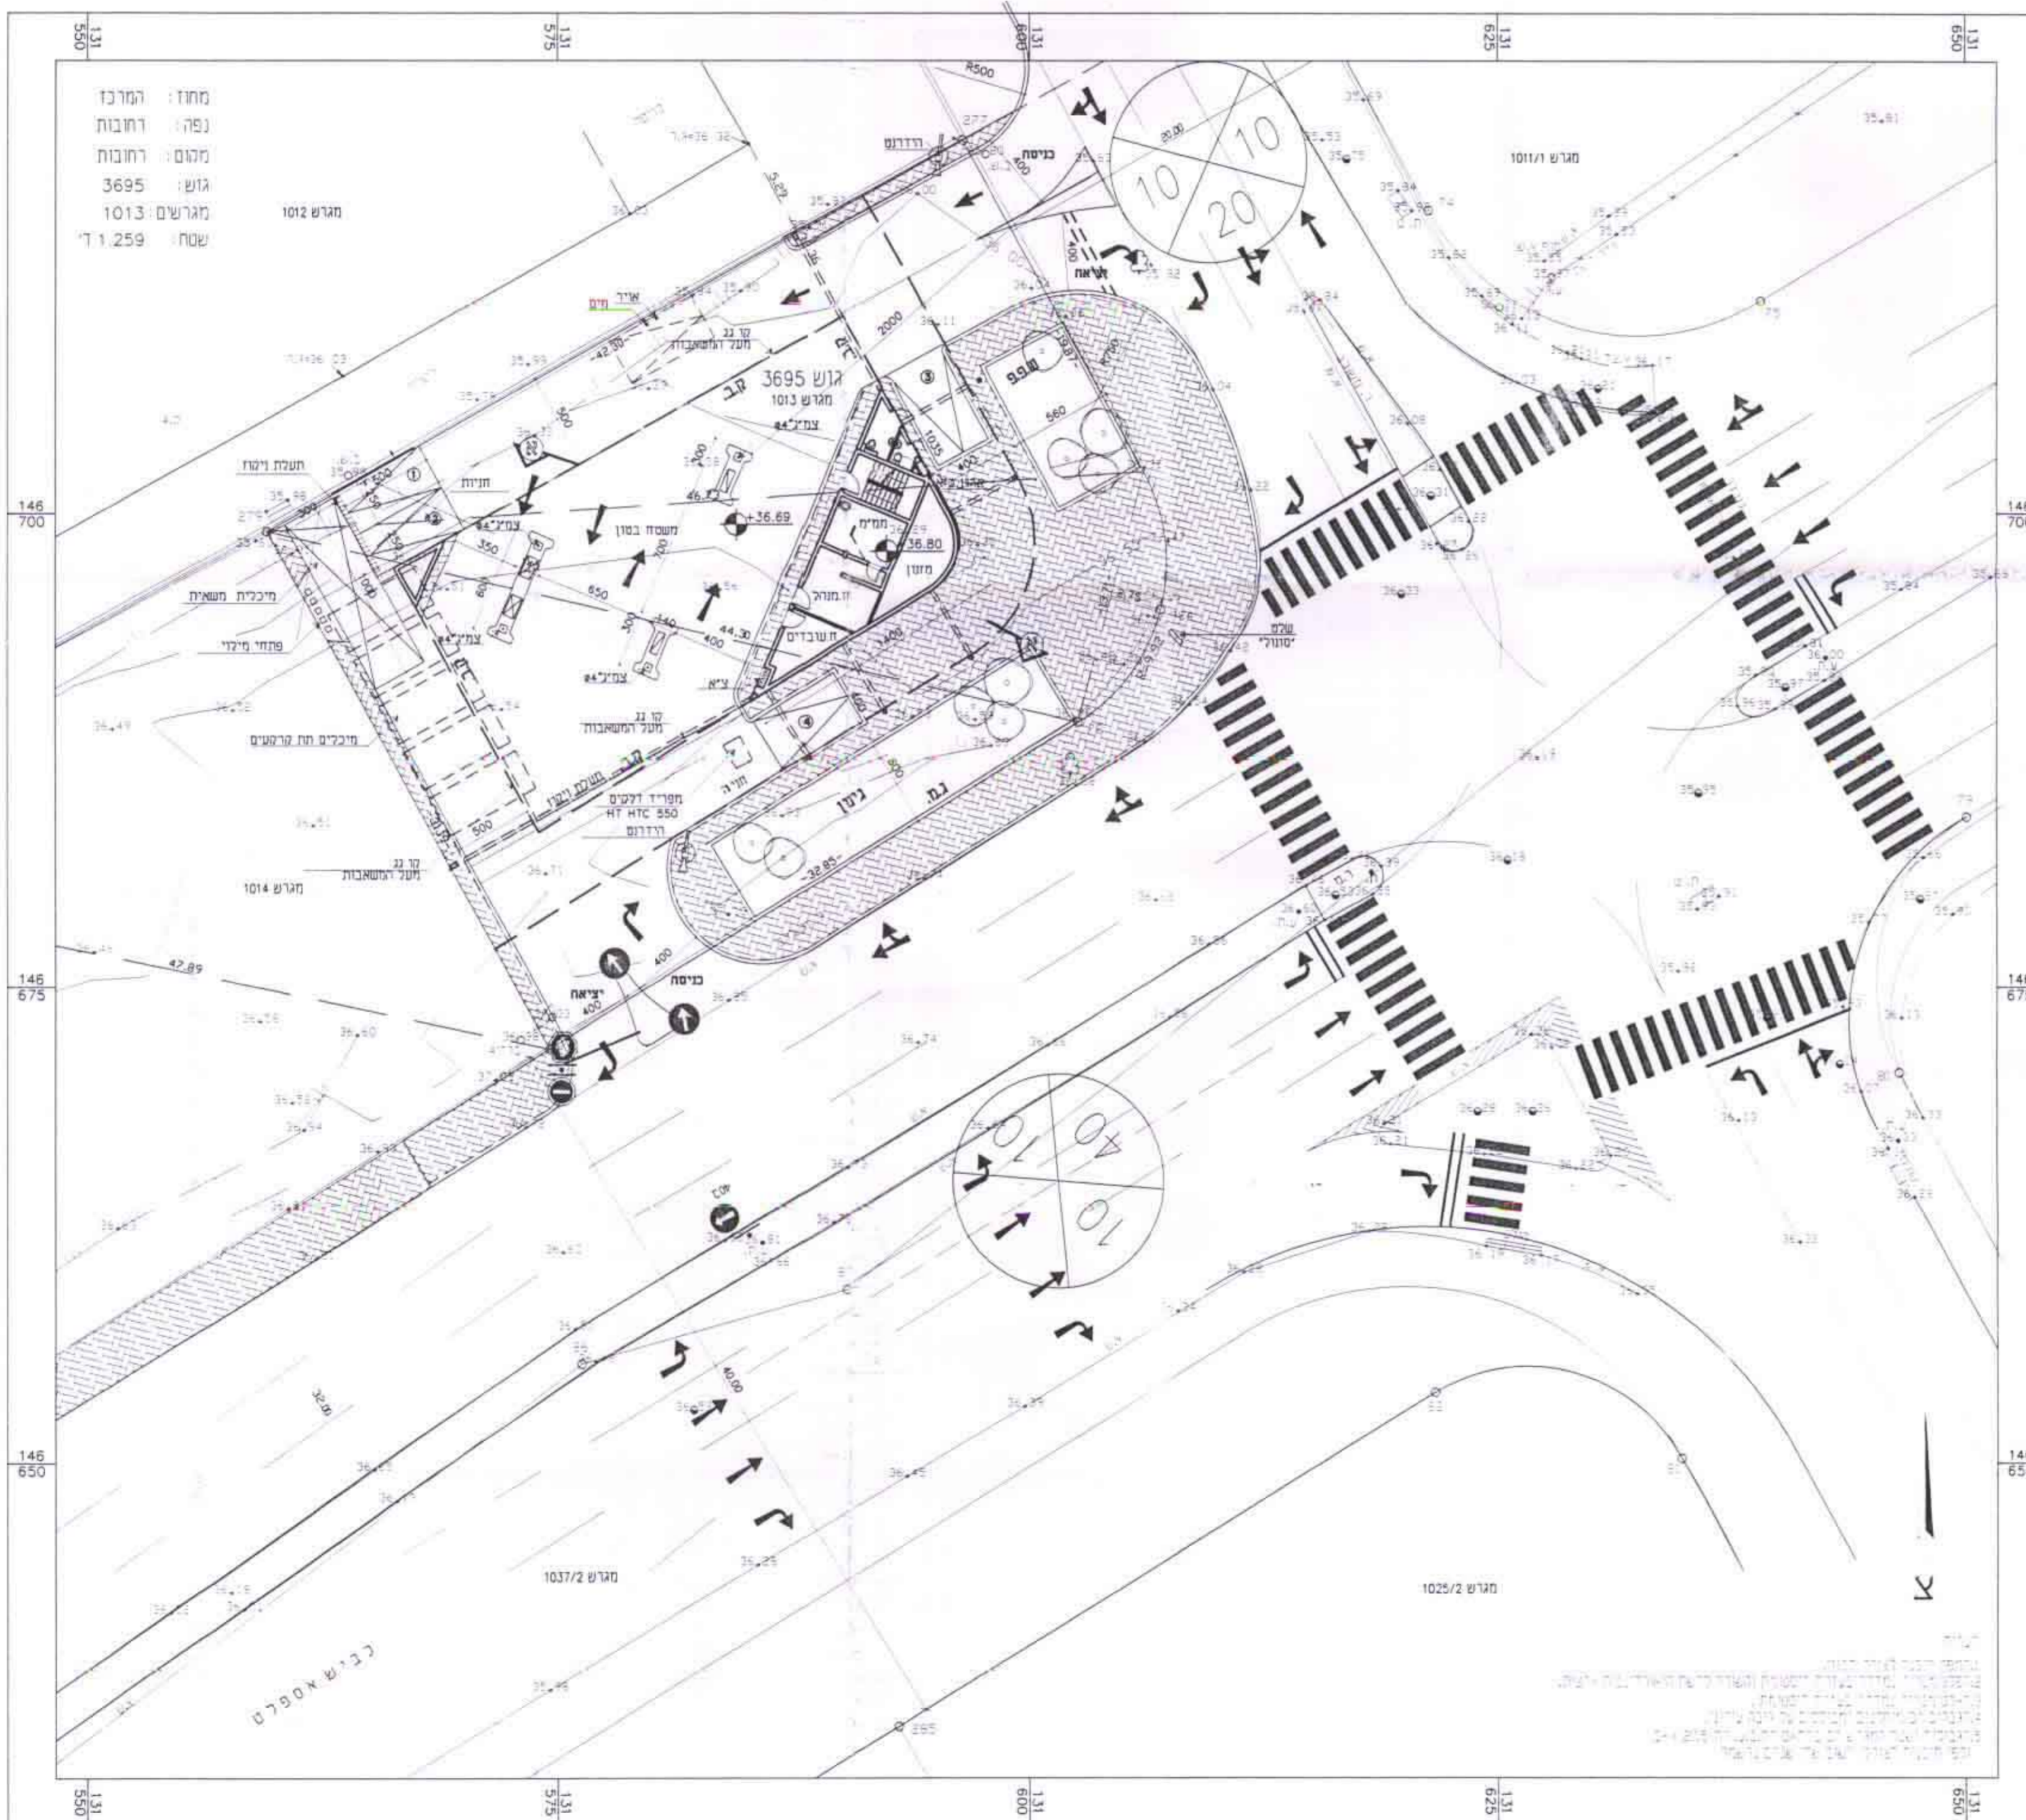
131 550
131 575
131 600
131 625
131 650

מחוז : המרכז
נפה : רחובות
מקום : רחובות
גוש : 3695
מגרשים : 1013
שטח : 1.259 ד'

מגרש 1012
מגרש 1011/1
R500
הידרנט
כניסה
400
יציאה
10
10
20
20.00
2000
אויר מים
קו בנין מעל המשאבות
גוש 3695
מגרש 1013
צמ"ג
תעלת ניקוז
חניות
משטח בטון
+36.69
+36.80
ממ"מ
מזנון
מיכלית משאית
פתחי מילוי
מיכלים תת קרקעיים
צמ"ג
צ"א
ז.מגרש
ח.עובדים
560
650
350
400
500
800
1035
44.30
46.73
קו בנין מעל המשאבות
מפריד דלקים HT HTC 550
הידרנט
חניה
גינון
ג.מ.
-32.85
שלט "סונול"
קו בנין מעל המשאבות
מגרש 1014
47.89
כניסה
יציאה
400
400
40.00
מגרש 1037/2
מגרש 1025/2
כביש אספלט
146 700
146 675
146 650
צ
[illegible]